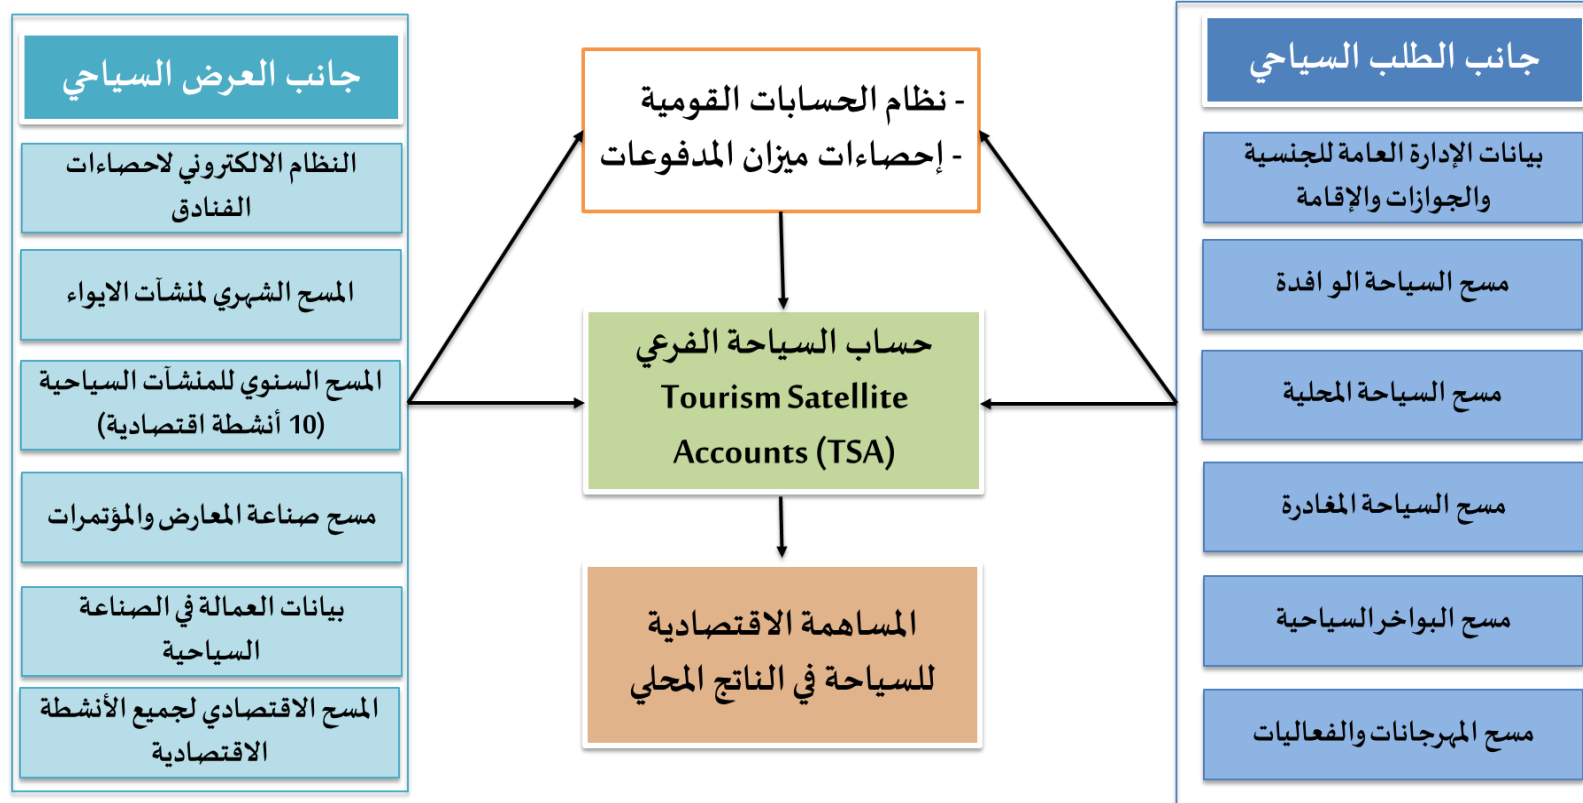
جانب الطلب السياحي

بيانات الإدارة العامة للجنسية والجوازات والإقامة

مسح السياحة الو افدة

مسح السياحة المحلية

مسح السياحة المغادرة

مسح البواخر السياحية

مسح المهرجانات والفعاليات

- نظام الحسابات القومية
- إحصاءات ميزان المدفوعات

حساب السياحة الفرعي
Tourism Satellite Accounts (TSA)

المساهمة الاقتصادية للسياحة في الناتج المحلي

جانب العرض السياحي

النظام الالكتروني لاحصاءات الفنادق

المسح الشهري لمنشآت الايواء

المسح السنوي للمنشآت السياحية (10 أنشطة اقتصادية)

مسح صناعة المعارض والمؤتمرات

بيانات العمالة في الصناعة السياحية

المسح الاقتصادي لجميع الأنشطة الاقتصادية